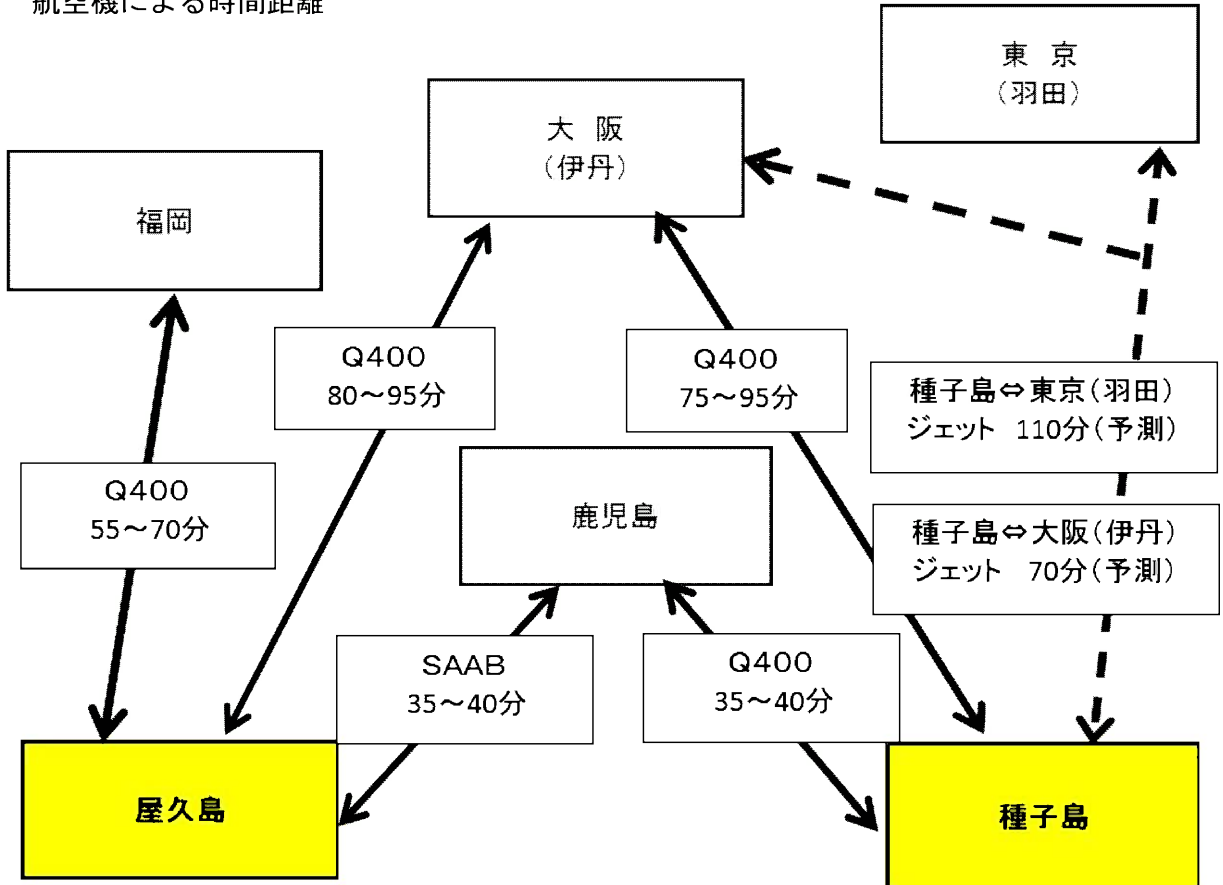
航空機による時間距離

東 京
（羽田）

大 阪
（伊丹）

福岡

Q400
80～95分

Q400
75～95分

種子島⇔東京（羽田）
ジェット 110分（予測）

Q400
55～70分

鹿児島

種子島⇔大阪（伊丹）
ジェット 70分（予測）

SAAB
35～40分

Q400
35～40分

屋久島

種子島